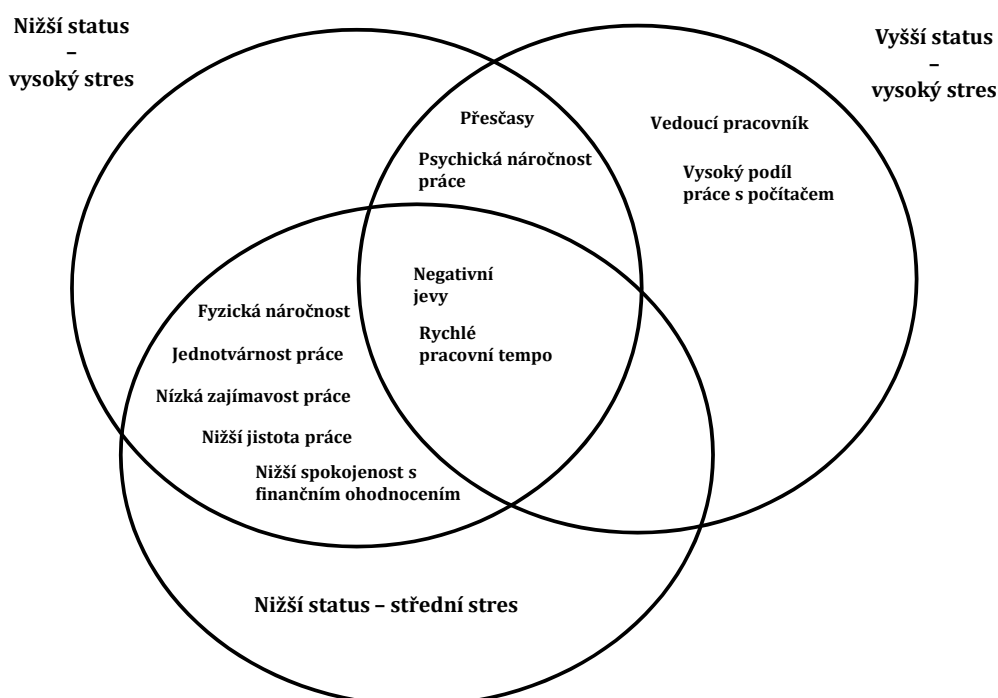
Nižší status – vysoký stres

Vyšší status – vysoký stres

Přesčasy

Psychická náročnost práce

Vedoucí pracovník

Vysoký podíl práce s počítačem

Negativní jevy

Rychlé pracovní tempo

Fyzická náročnost

Jednotvárnost práce

Nízká zajímavost práce

Nižší jistota práce

Nižší spokojenost s finančním ohodnocením

Nižší status – střední stres